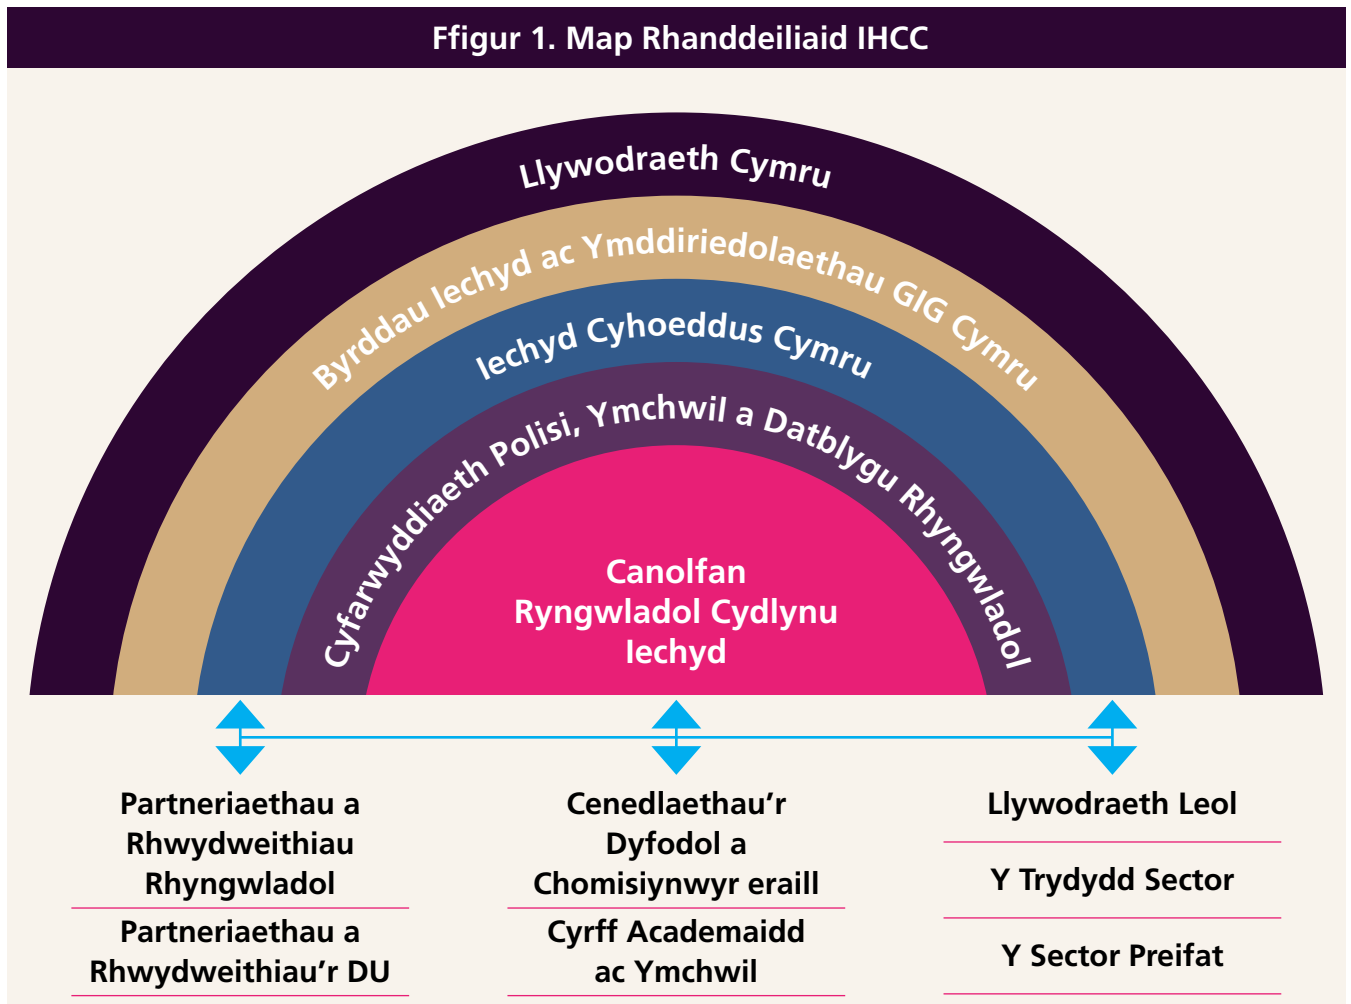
Ffigur 1. Map Rhanddeiliaid IHCC

Llywodraeth Cymru

Byrddau Iechyd ac Ymddiriedolaethau GIG Cymru

Iechyd Cyhoeddus Cymru

Cyfarwyddiaeth Polisi, Ymchwil a Datblygu Rhyngwladol

Canolfan Ryngwladol Cydlynu Iechyd

Partneriaethau a Rhwydweithiau Rhyngwladol

Partneriaethau a Rhwydweithiau'r DU

Cenedlaethau'r Dyfodol a Chomisiynwyr eraill

Cyrff Academaidd ac Ymchwil

Llywodraeth Leol

Y Trydydd Sector

Y Sector Preifat